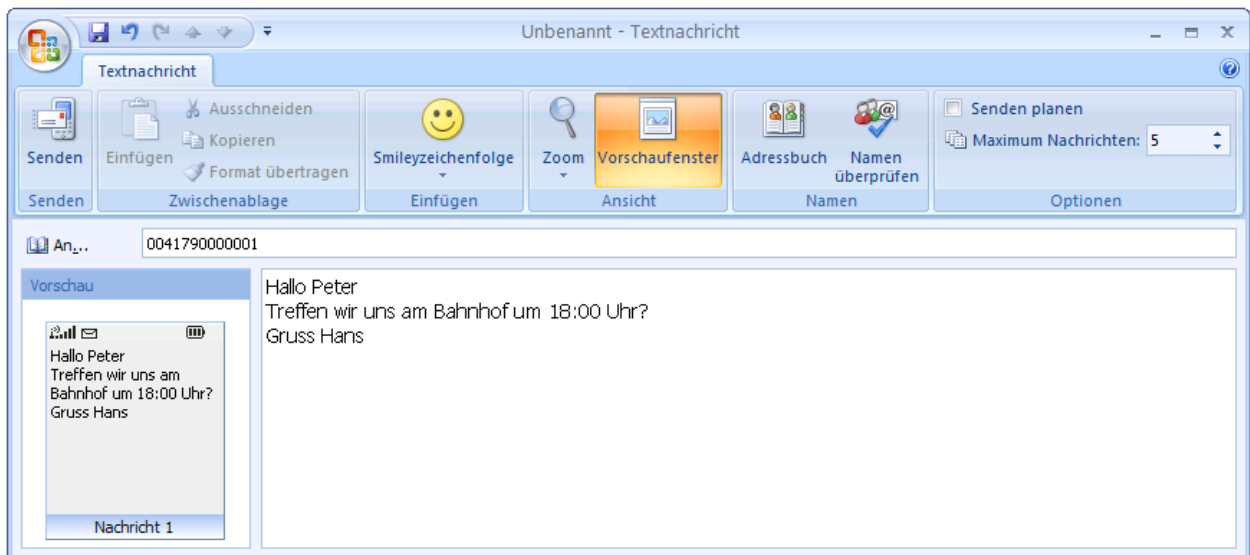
Unbenannt - Textnachricht

Textnachricht

Senden
Senden

Einfügen
Ausschneiden
Kopieren
Format übertragen
Zwischenablage

Smileyzeichenfolge
Einfügen

Zoom
Vorschaufenster
Ansicht

Adressbuch
Namen überprüfen
Namen

Senden planen
Maximum Nachrichten: 5
Optionen

An...
0041790000001

Vorschau

Hallo Peter
Treffen wir uns am Bahnhof um 18:00 Uhr?
Gruss Hans

Nachricht 1

Hallo Peter
Treffen wir uns am Bahnhof um 18:00 Uhr?
Gruss Hans